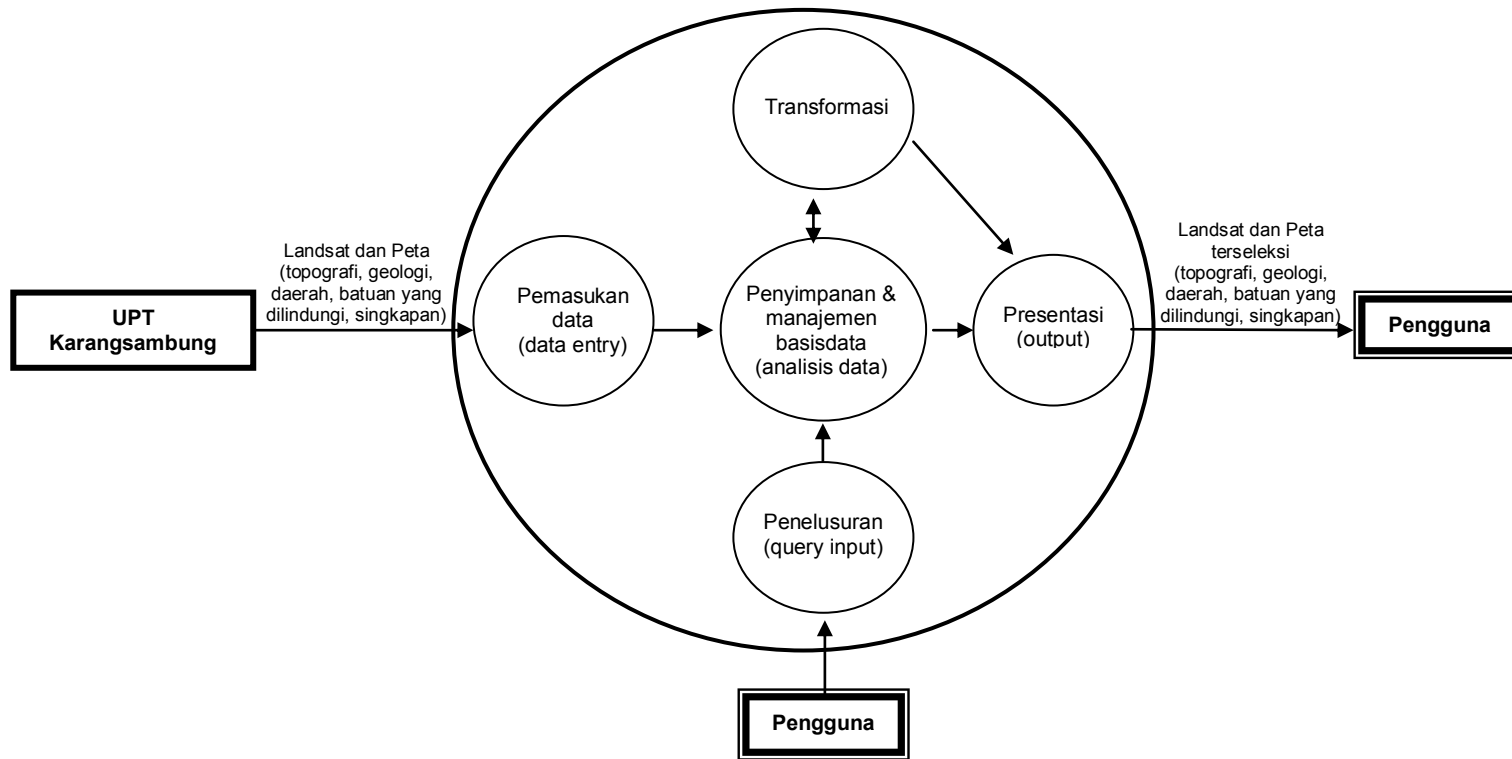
Transformasi

Landsat dan Peta (topografi, geologi, daerah, batuan yang dilindungi, singkapan)

UPT Karangsambung

Pemasukan data (data entry)

Penyimpanan & manajemen basisdata (analisis data)

Presentasi (output)

Landsat dan Peta terseleksi (topografi, geologi, daerah, batuan yang dilindungi, singkapan)

Pengguna

Penelusuran (query input)

Pengguna